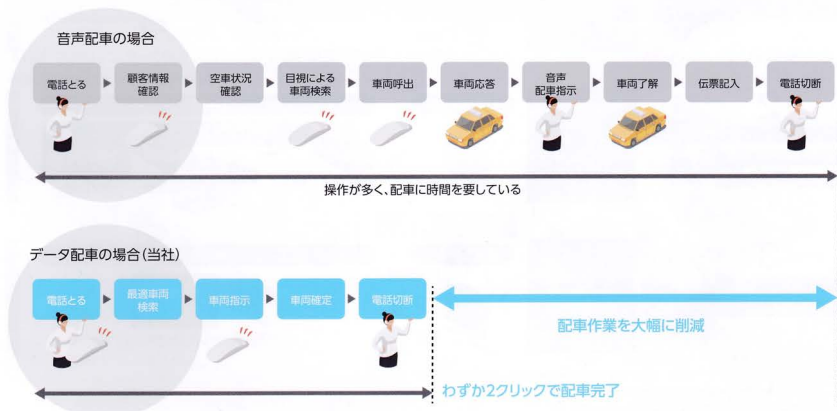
音声配車の場合

電話とる

顧客情報確認

空車状況確認

目視による車両検索

車両呼出

車両応答

音声配車指示

車両了解

伝票記入

電話切断

操作が多く、配車に時間を要している

データ配車の場合(当社)

電話とる

最適車両検索

車両指示

車両確定

電話切断

配車作業を大幅に削減

わずか2クリックで配車完了